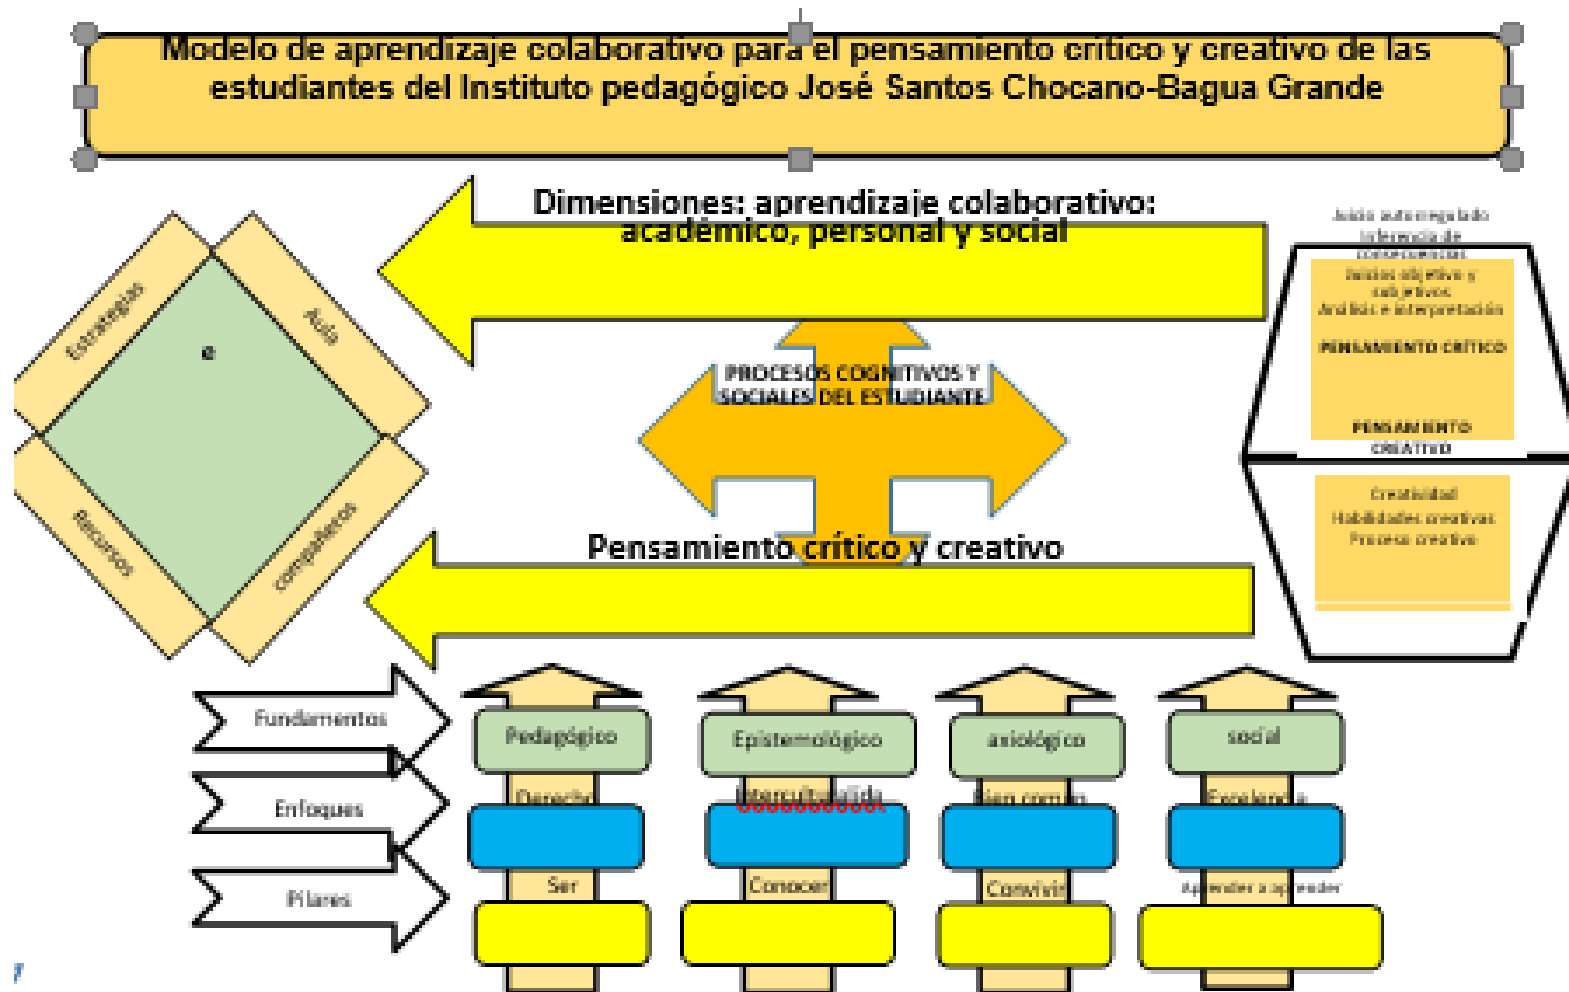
Modelo de aprendizaje colaborativo para el pensamiento crítico y creativo de las estudiantes del Instituto pedagógico José Santos Chocano-Bagua Grande

Dimensiones: aprendizaje colaborativo: académico, personal y social

Estrategias
Aula
e
Recursos
compañeros

PROCESOS COGNITIVOS Y SOCIALES DEL ESTUDIANTE

Juicio autorregulado
Inferencia de consecuencias
Juicios objetivos y subjetivos
Análisis e interpretación
PENSAMIENTO CRÍTICO
PENSAMIENTO CREATIVO

Creatividad
Habilidades creativas
Proceso creativo

Pensamiento crítico y creativo

Fundamentos
Enfoques
Pilares

Pedagógico
Derecho
Ser

Epistemológico
Interculturalidad
Conocer

axiológico
Bien común
Convivir

social
Excelencia
Aprender a aprender